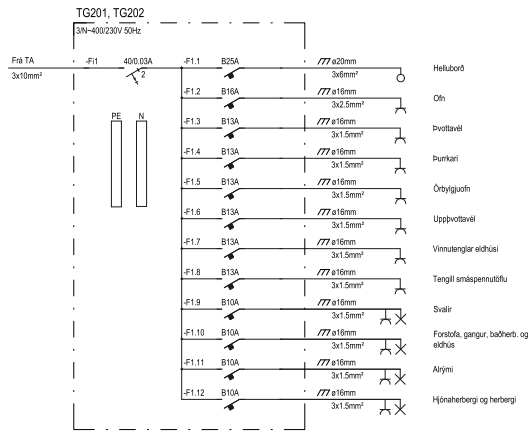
TG201, TG202

3/N~400/230V 50Hz

Frá TA
3x10mm²

-Fi1

40/0.03A

2

PE

N

| Útgangur | Öryggi | Lögn | Strengur | Notkun |
|---|---|---|---|---|
| -F1.1 | B25A | ø20mm | 3x6mm² | Helluborð |
| -F1.2 | B16A | ø16mm | 3x2.5mm² | Ofn |
| -F1.3 | B13A | ø16mm | 3x1.5mm² | Þvottavél |
| -F1.4 | B13A | ø16mm | 3x1.5mm² | Þurrkari |
| -F1.5 | B13A | ø16mm | 3x1.5mm² | Örbylgjuofn |
| -F1.6 | B13A | ø16mm | 3x1.5mm² | Uppþvottavél |
| -F1.7 | B13A | ø16mm | 3x1.5mm² | Vinnutenglar eldhúsi |
| -F1.8 | B13A | ø16mm | 3x1.5mm² | Tengill smáspennutöflu |
| -F1.9 | B10A | ø16mm | 3x1.5mm² | Svalir |
| -F1.10 | B10A | ø16mm | 3x1.5mm² | Forstofa, gangur, baðherb. og eldhús |
| -F1.11 | B10A | ø16mm | 3x1.5mm² | Alrými |
| -F1.12 | B10A | ø16mm | 3x1.5mm² | Hjónaherbergi og herbergi |